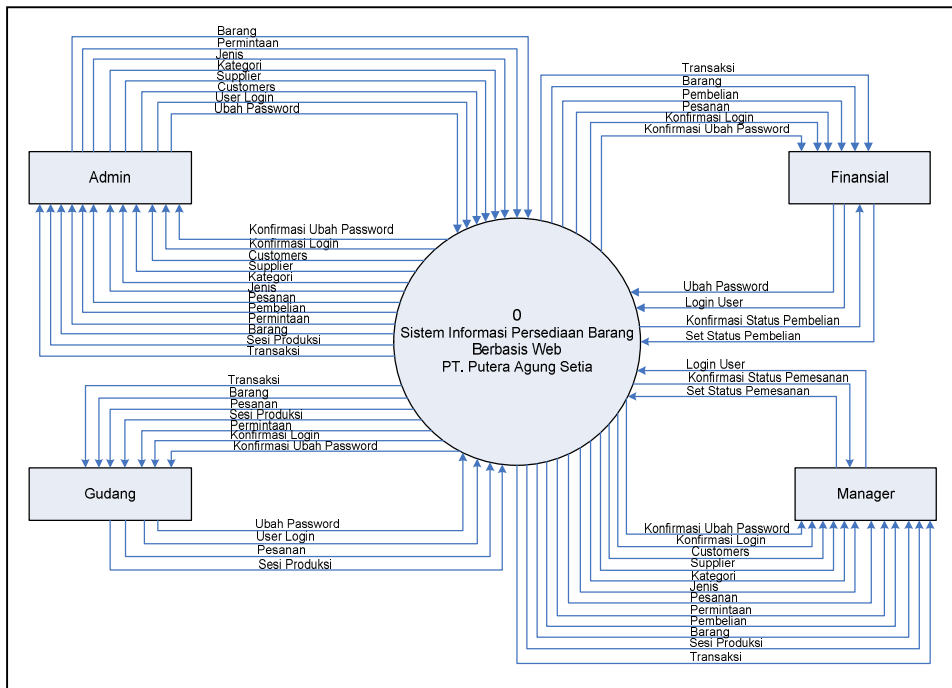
Barang
Permintaan
Jenis
Kategori
Supplier
Customers
User Login
Ubah Password

Admin

Konfirmasi Ubah Password
Konfirmasi Login
Customers
Supplier
Kategori
Jenis
Pesanan
Pembelian
Permintaan
Barang
Sesi Produksi
Transaksi

Transaksi
Barang
Pembelian
Pesanan
Konfirmasi Login
Konfirmasi Ubah Password

Finansial

Ubah Password
Login User
Konfirmasi Status Pembelian
Set Status Pembelian

0
Sistem Informasi Persediaan Barang
Berbasis Web
PT. Putera Agung Setia

Transaksi
Barang
Pesanan
Sesi Produksi
Permintaan
Konfirmasi Login
Konfirmasi Ubah Password

Gudang

Ubah Password
User Login
Pesanan
Sesi Produksi

Login User
Konfirmasi Status Pemesanan
Set Status Pemesanan

Manager

Konfirmasi Ubah Password
Konfirmasi Login
Customers
Supplier
Kategori
Jenis
Pesanan
Permintaan
Pembelian
Barang
Sesi Produksi
Transaksi